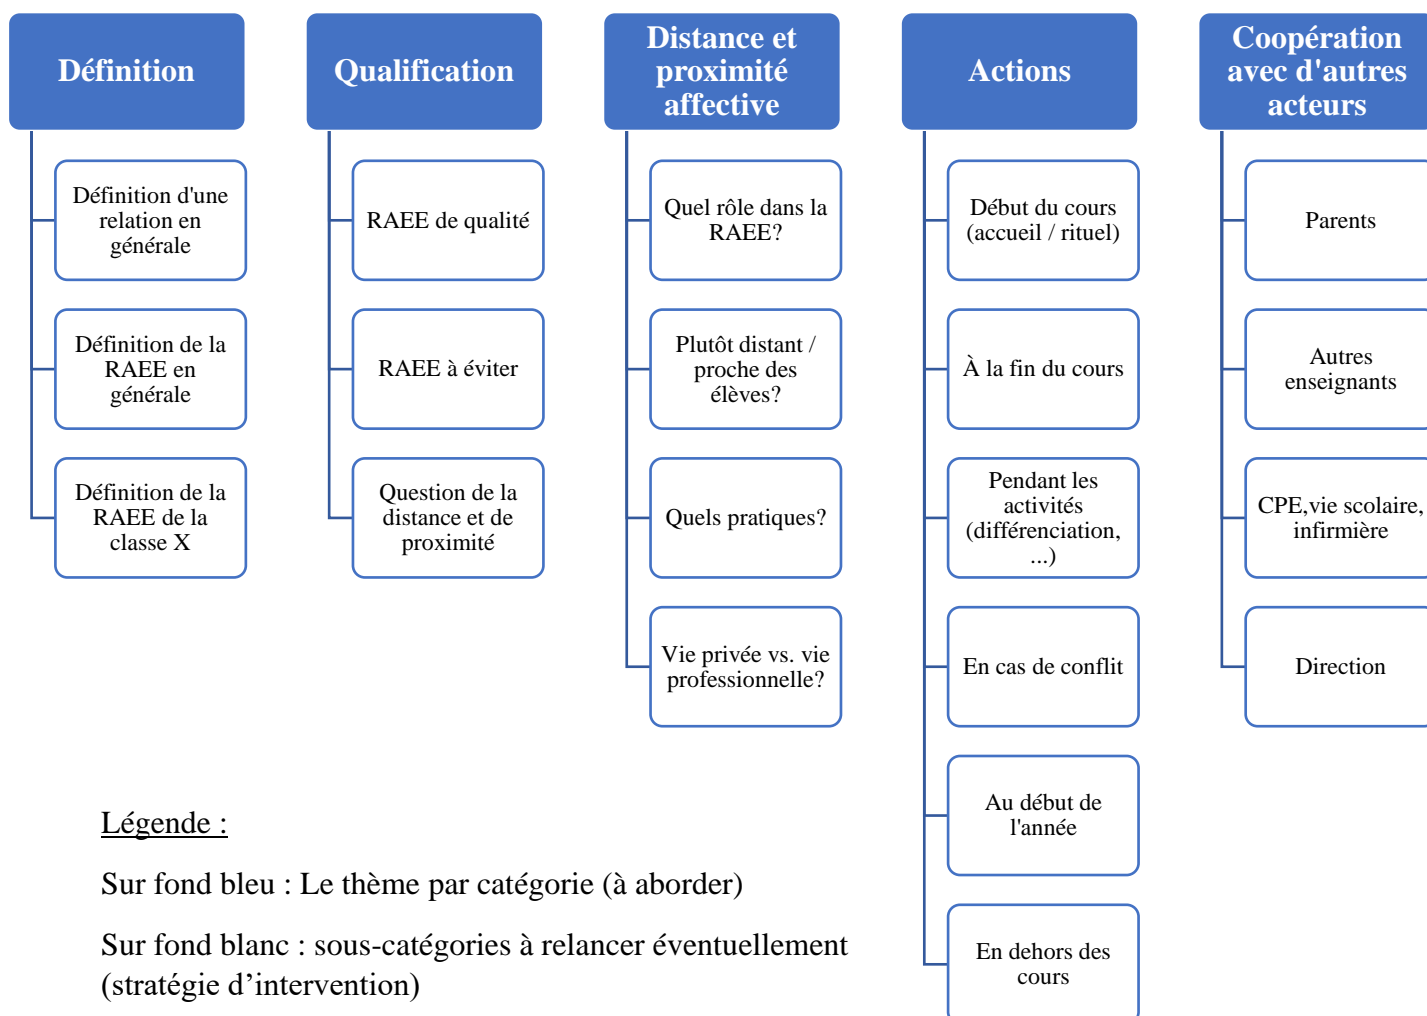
Définition

Définition d'une relation en générale

Définition de la RAEE en générale

Définition de la RAEE de la classe X

Qualification

RAEE de qualité

RAEE à éviter

Question de la distance et de proximité

Distance et proximité affective

Quel rôle dans la RAEE?

Plutôt distant / proche des élèves?

Quels pratiques?

Vie privée vs. vie professionnelle?

Actions

Début du cours (accueil / rituel)

À la fin du cours

Pendant les activités (différenciation, ...)

En cas de conflit

Au début de l'année

En dehors des cours

Coopération avec d'autres acteurs

Parents

Autres enseignants

CPE,vie scolaire, infirmière

Direction

Légende :

Sur fond bleu : Le thème par catégorie (à aborder)

Sur fond blanc : sous-catégories à relancer éventuellement (stratégie d'intervention)